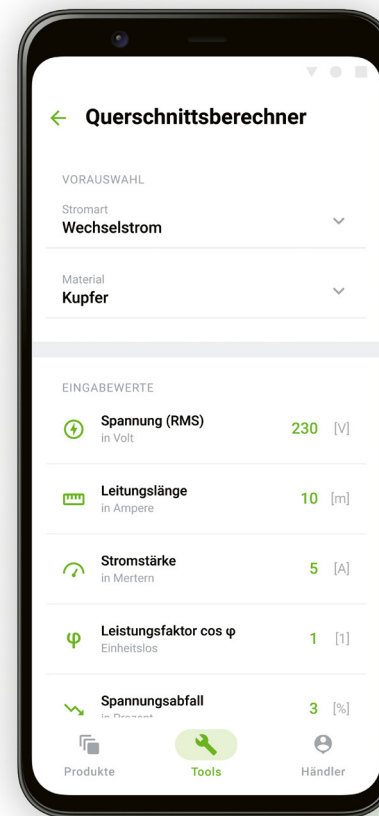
← Querschnittsberechner

VORAUSWAHL

Stromart
Wechselstrom

Material
Kupfer

EINGABEWERTE

Spannung (RMS)
in Volt
230 [V]

Leitungslänge
in Ampere
10 [m]

Stromstärke
in Mertern
5 [A]

φ Leistungsfaktor cos φ
Einheitslos
1 [1]

Spannungsabfall
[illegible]
3 [%]

Produkte
Tools
Händler